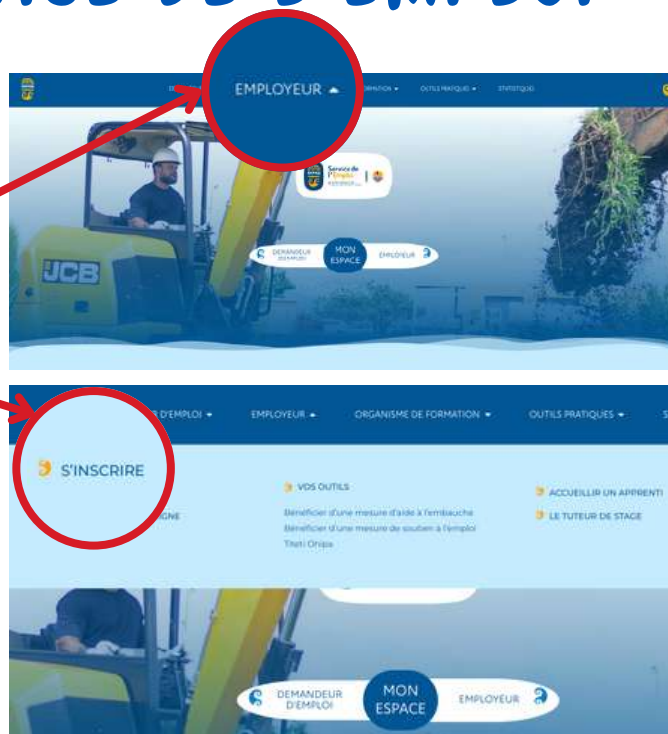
EMPLOYEUR

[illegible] FORMATION OUTILS PRATIQUES STATISTIQUES

Service de l'Emploi

JCB

DEMANDEUR D'EMPLOI MON ESPACE EMPLOYEUR

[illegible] D'EMPLOI EMPLOYEUR ORGANISME DE FORMATION OUTILS PRATIQUES S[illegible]

S'INSCRIRE

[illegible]GNE

VOS OUTILS

Beneficier d'une mesure d'aide à l'embauche

Beneficier d'une mesure de soutien à l'emploi

Tlloti Oripa

ACCUEILLIR UN APPRENTI

LE TUTEUR DE STAGE

DEMANDEUR D'EMPLOI MON ESPACE EMPLOYEUR